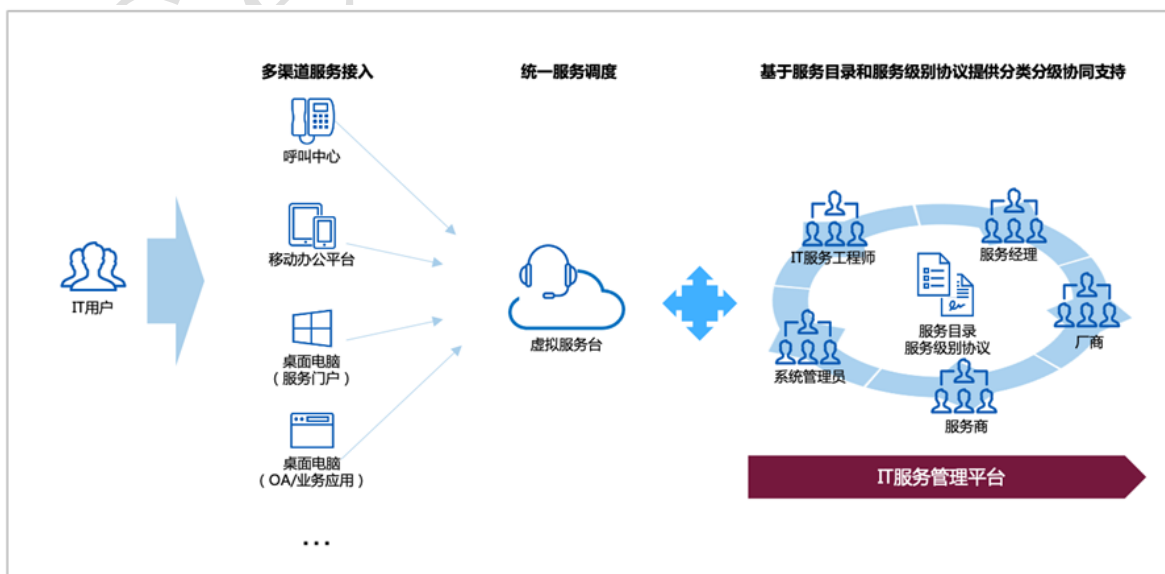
多渠道服务接入

统一服务调度

基于服务目录和服务级别协议提供分类分级协同支持

IT用户

呼叫中心

移动办公平台

桌面电脑
（服务门户）

桌面电脑
（OA/业务应用）

...

虚拟服务台

IT服务工程师

服务经理

服务目录
服务级别协议

厂商

系统管理员

服务商

IT服务管理平台